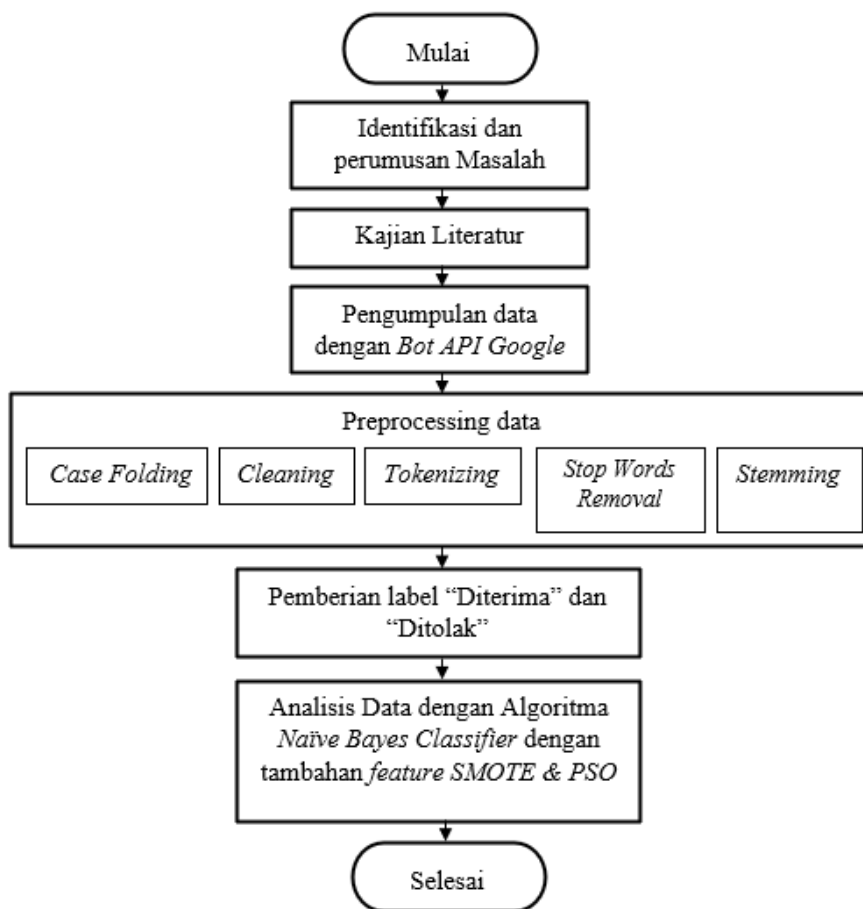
Mulai

Identifikasi dan perumusan Masalah

Kajian Literatur

Pengumpulan data dengan Bot API Google

Preprocessing data

Case Folding

Cleaning

Tokenizing

Stop Words Removal

Stemming

Pemberian label “Diterima” dan “Ditolak”

Analisis Data dengan Algoritma Naïve Bayes Classifier dengan tambahan feature SMOTE & PSO

Selesai